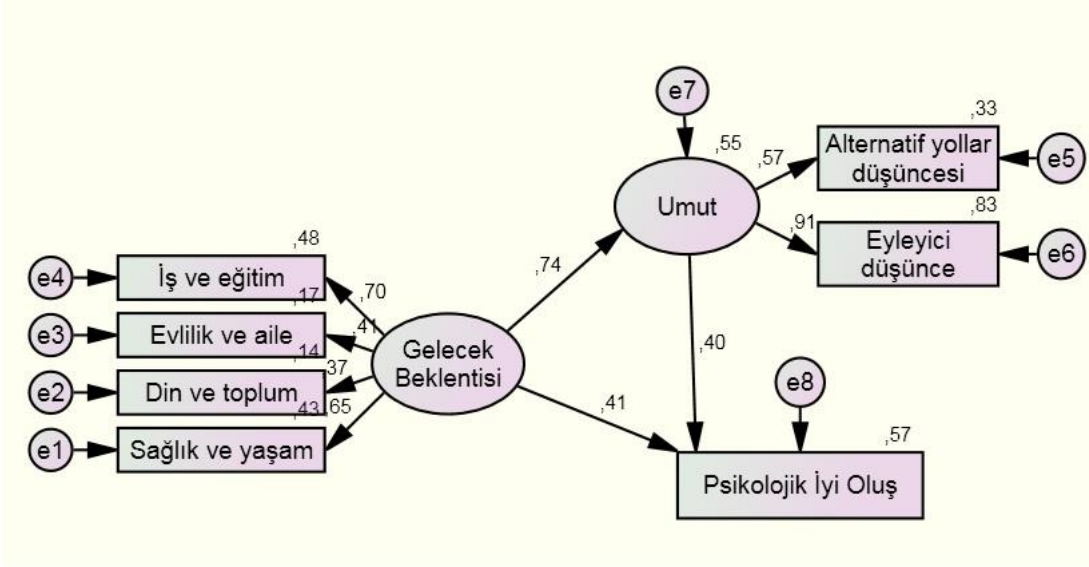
e7

,55

Umut

,57

,33

Alternatif yollar düşüncesi

e5

,91

,83

Eyleyici düşünce

e6

,48

e4

İş ve eğitim

,70

,17

e3

Evlilik ve aile

,41

,14

,37

e2

Din ve toplum

,43

,65

e1

Sağlık ve yaşam

,74

Gelecek Beklentisi

,40

e8

,41

,57

Psikolojik İyi Oluş